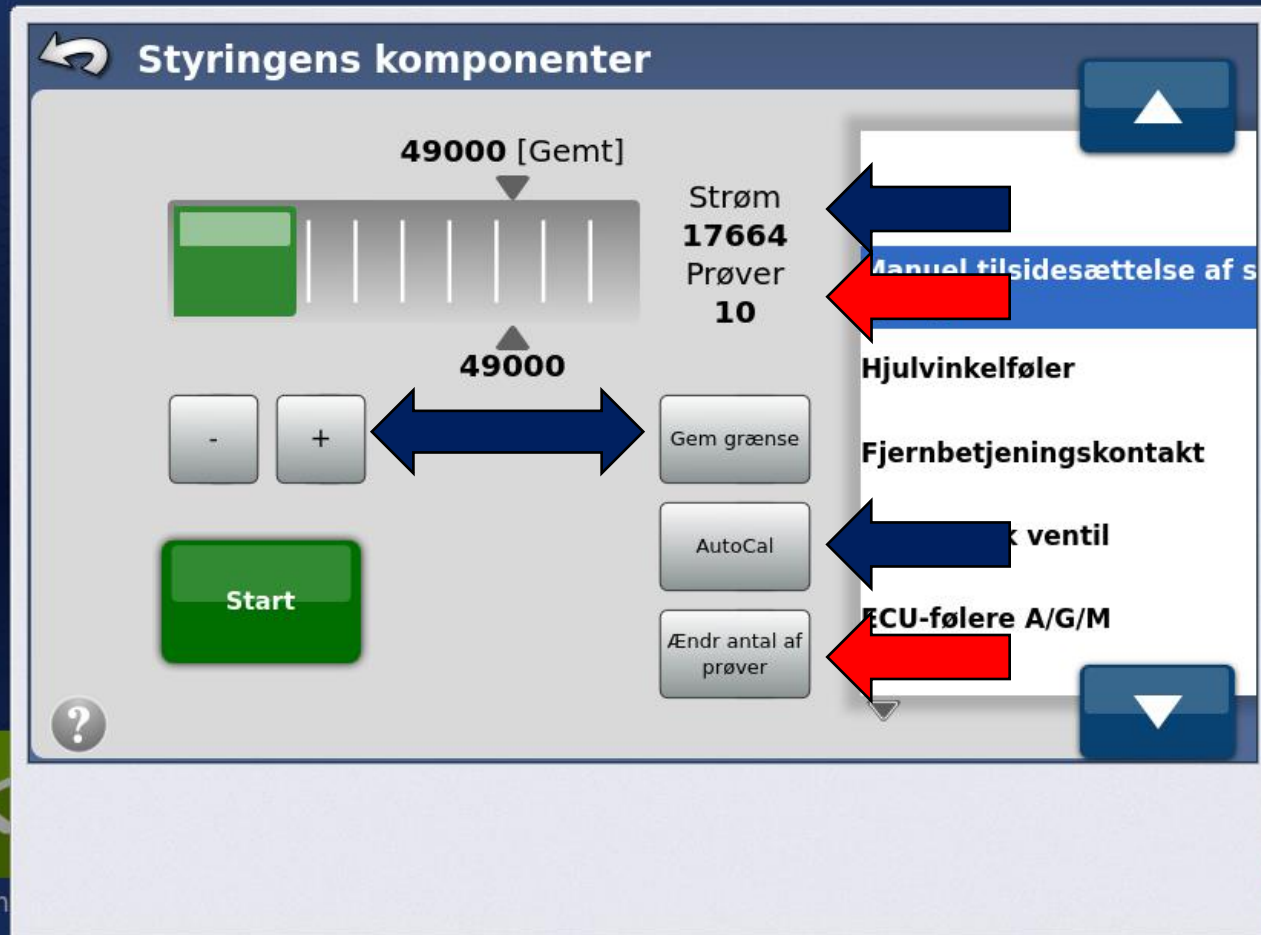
Styringens komponenter

49000 [Gemt]

Strøm
17664
Prøver
10

49000

-
+

Gem grænse

AutoCal

Ændr antal af prøver

Start

?

Manuel tilsidesættelse af s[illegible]

Hjulvinkelføler

Fjernbetjeningskontakt

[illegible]k ventil

ECU-følere A/G/M